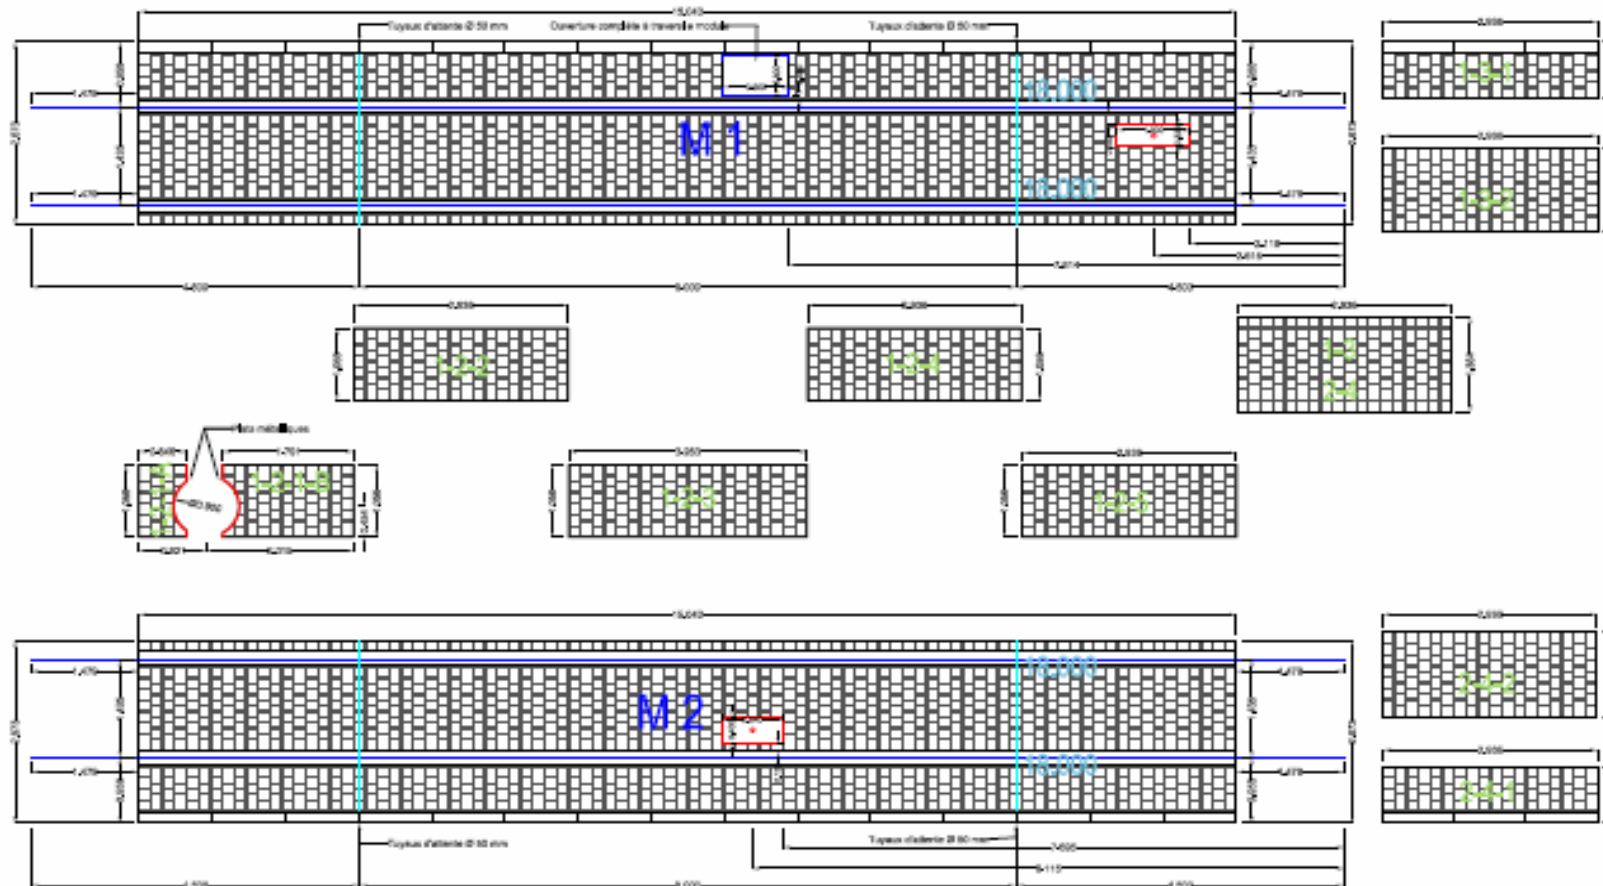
Tuyaux d'attente Ø 50 mm

Ouverture complète à travers le module

Tuyaux d'attente Ø 50 mm

M 1

18.000

18.000

1-3-1

1-3-2

1-2-2

1-2-4

1-3

2-4

Fers métalliques

1-2-1-B

1-2-3

1-2-5

M 2

15.000

15.000

2-4-2

2-4-1

Tuyaux d'attente Ø 50 mm

Tuyaux d'attente Ø 50 mm